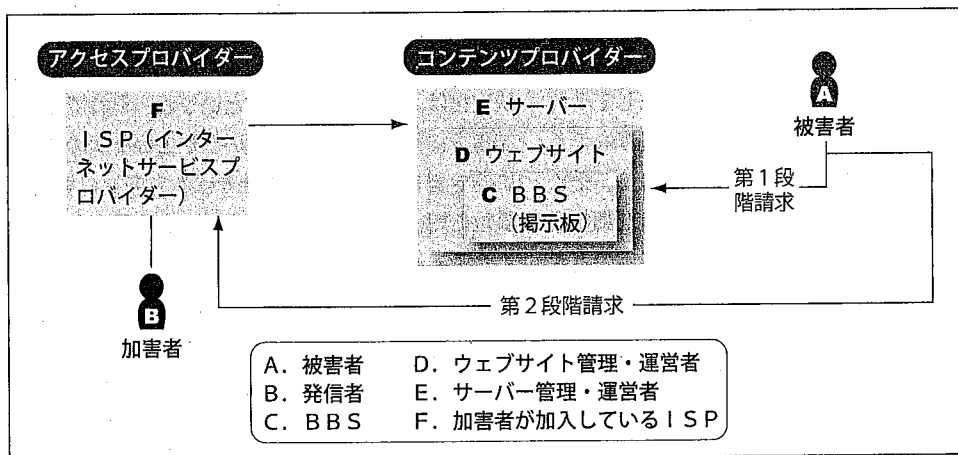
アクセスプロバイダー

F
ISP（インターネットサービスプロバイダー）

コンテンツプロバイダー

E サーバー

D ウェブサイト

C BBS（掲示板）

A
被害者

第1段階請求

B
加害者

第2段階請求

A．被害者
B．発信者
C．BBS
D．ウェブサイト管理・運営者
E．サーバー管理・運営者
F．加害者が加入しているISP